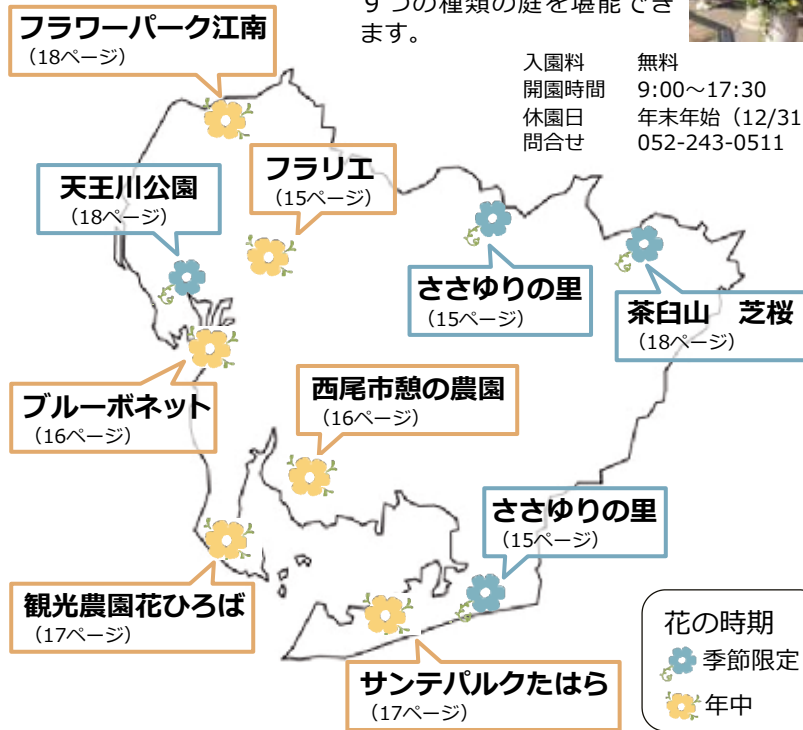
9つの種類の庭を堪能でき
ます。

入園料　無料
開園時間　9:00～17:30
休園日　年末年始（12/31
問合せ　052-243-0511

フラワーパーク江南
（18ページ）

天王川公園
（18ページ）

フラリエ
（15ページ）

ささゆりの里
（15ページ）

茶臼山　芝桜
（18ページ）

ブルーボネット
（16ページ）

西尾市憩の農園
（16ページ）

ささゆりの里
（15ページ）

観光農園花ひろば
（17ページ）

サンテパルクたはら
（17ページ）

花の時期
季節限定
年中